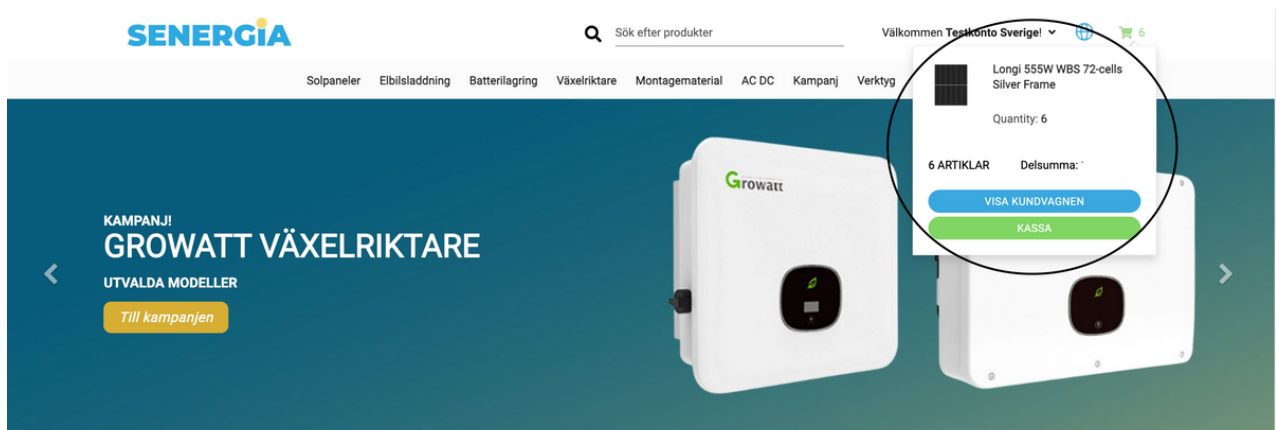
SENERGIA

Sök efter produkter

Välkommen Testkonto Sverige!

6

Solpaneler Elbilsladdning Batterilagring Växelriktare Montagematerial AC DC Kampanj Verktyg

Longi 555W WBS 72-cells Silver Frame

Quantity: 6

6 ARTIKLAR Delsumma:

VISA KUNDVAGNEN

KASSA

Growatt

KAMPANJ!

GROWATT VÄXELRIKTARE

UTVALDA MODELLER

Till kampanjen